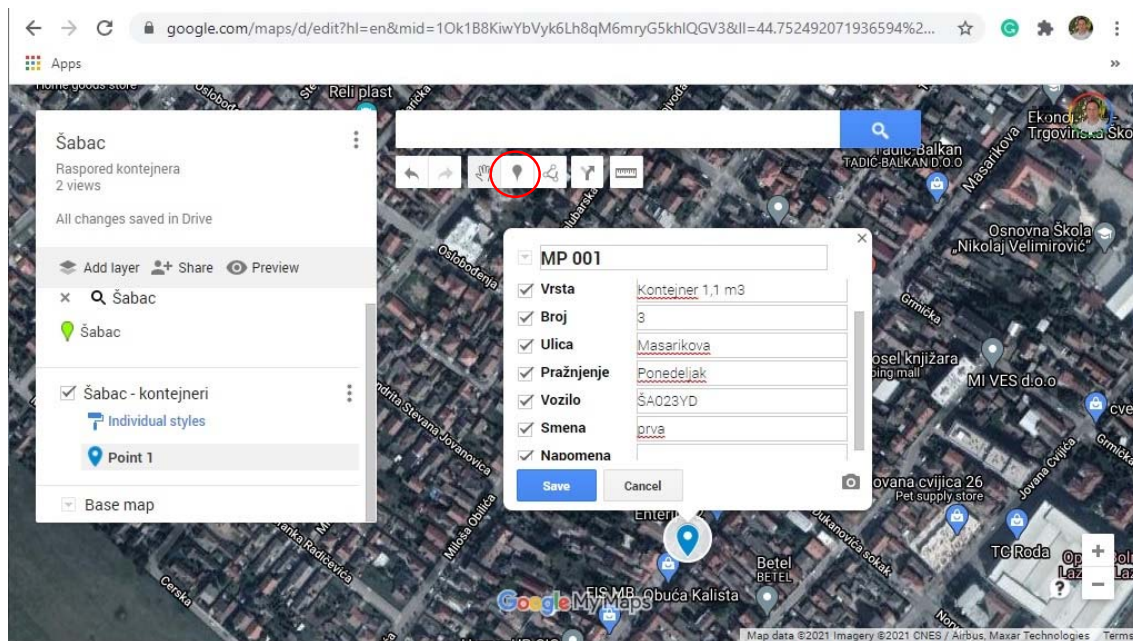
google.com/maps/d/edit?hl=en&mid=1Ok1B8KiwYbVyk6Lh8qM6mryG5khlQGV3&ll=44.752492071936594%2...

Apps

Home goods store

Reli plast

Šabac
Raspored kontejnera
2 views

All changes saved in Drive

Add layer Share Preview

Šabac

Šabac

Šabac - kontejneri
Individual styles
Point 1

Base map

MP 001

| | |
|---|---|
| Vrsta | Kontejner 1,1 m3 |
| Broj | 3 |
| Ulica | Masarikova |
| Pražnjenje | Ponedeljak |
| Vozilo | ŠA023YD |
| Smena | prva |
| Napomena | |

Save Cancel

Tadić-Balkan
TADIĆ-BALKAN D.O.O

Ekono Trgovinska Sko

Masarikova

Osnovna Škola „Nikolaj Velimirović"

Oslobođenja

Grmička

osel knjižara
ping mall

MI VES d.o.o

Stevana Jovanovića

Miloša Obilića

Janka Radičevića

Cerska

Jovana cvijica 26
Pet supply store

Jovana Cvijića

Dukanovića sokak

Betel
BETEL

TC Roda

Obuća Kalista

Google My Maps

Map data ©2021 Imagery ©2021 CNES / Airbus, Maxar Technologies Terms